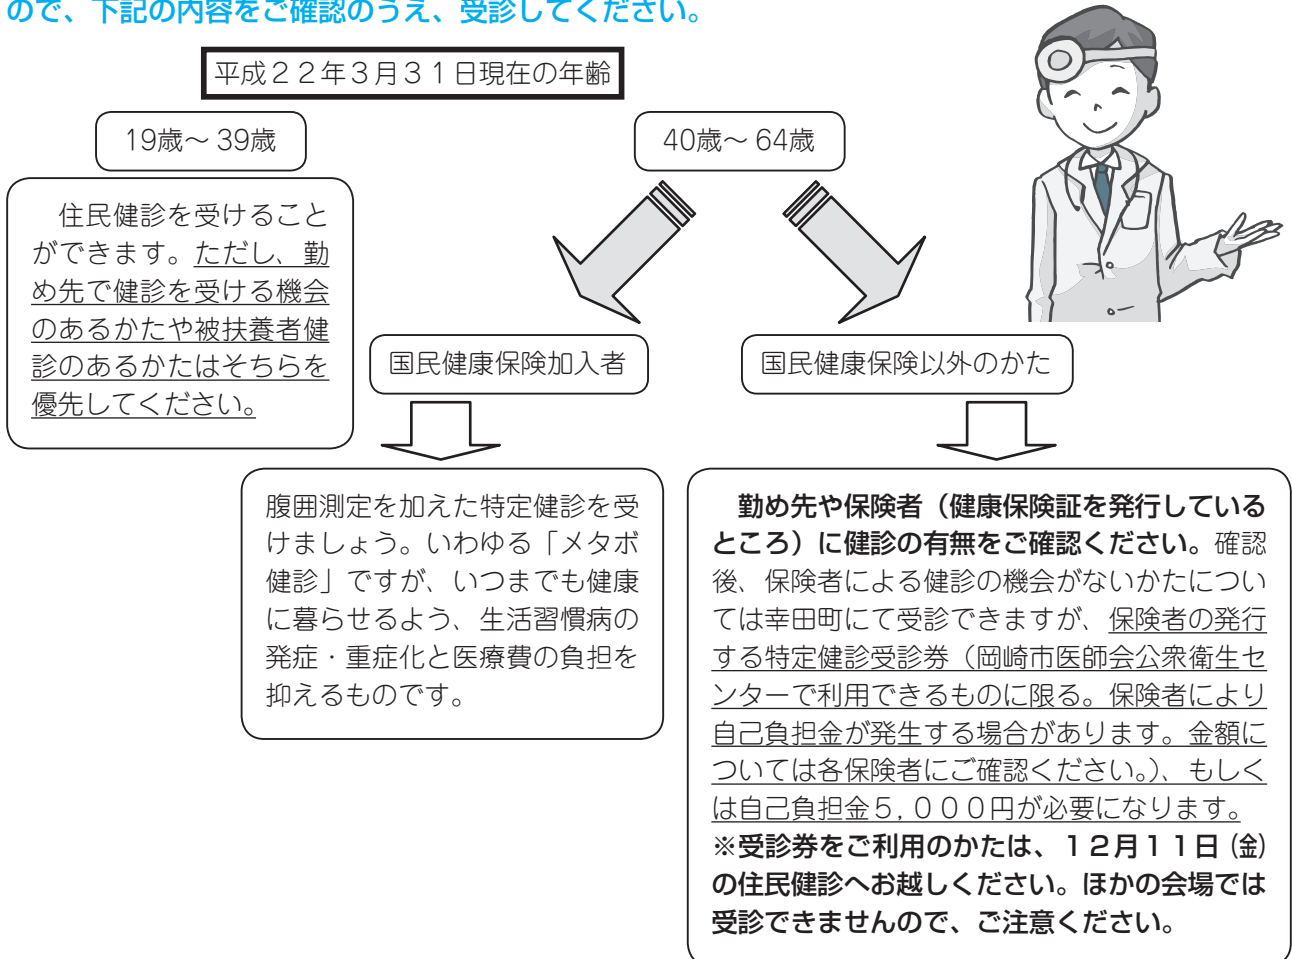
ので、下記の内容をご確認のうえ、受診してください。

平成２２年３月３１日現在の年齢

19歳～ 39歳

住民健診を受けることができます。ただし、勤め先で健診を受ける機会のあるかたや被扶養者健診のあるかたはそちらを優先してください。

40歳～ 64歳

国民健康保険加入者

腹囲測定を加えた特定健診を受けましょう。いわゆる「メタボ健診」ですが、いつまでも健康に暮らせるよう、生活習慣病の発症・重症化と医療費の負担を抑えるものです。

国民健康保険以外のかた

勤め先や保険者（健康保険証を発行しているところ）に健診の有無をご確認ください。確認後、保険者による健診の機会がないかたについては幸田町にて受診できますが、保険者の発行する特定健診受診券（岡崎市医師会公衆衛生センターで利用できるものに限る。保険者により自己負担金が発生する場合があります。金額については各保険者にご確認ください。）、もしくは自己負担金５，０００円が必要になります。
※受診券をご利用のかたは、１２月１１日（金）の住民健診へお越しください。ほかの会場では受診できませんので、ご注意ください。